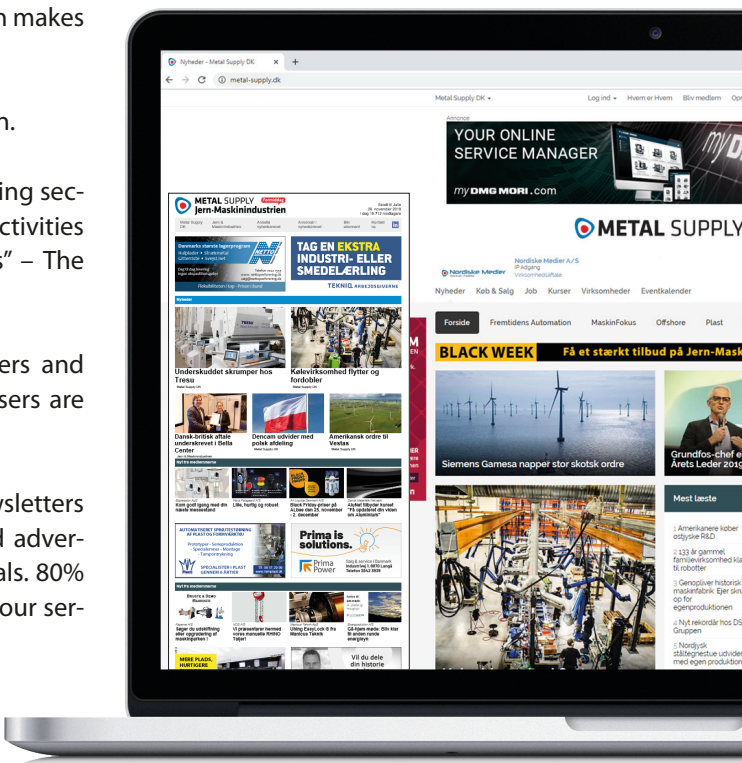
n makes

n.

ing sec-
ctivities
" – The

ers and
sers are

ysletters
d adver-
als. 80%
our ser-

Nyheder - Metal Supply DK
metal-supply.dk

Metal Supply DK ▾ Log ind ▾ Hvem er Hvem Bliv medlem Op

Annonce

YOUR ONLINE SERVICE MANAGER

my DMG MORI .com

METAL SUPPLY

Nordiske Medier A/S
IP Adgang
Virksomhedsaftale

Nyheder Køb & Salg Job Kurser Virksomheder Eventkalender

Forside Fremtidens Automation MaskinFokus Offshore Plast

BLACK WEEK Få et stærkt tilbud på Jern-Mask

Siemens Gamesa napper stor skotsk ordre

Grundfos-chef e
Årets Leder 201

Mest læste

1 Amerikanere køber østjyske R&D

2 133 år gammel familievirksomhed kla til robotter

3 Genopliver historisk maskinfabrik: Ejer skru op for egenproduktionen

4 Nyt rekordår hos DS Gruppen

5 Nordjysk ståltegnestue udvider med egen produktion

METAL SUPPLY Jern-Maskinindustrien

TAG EN EKSTRA INDUSTRI- ELLER SMEDELÆRLING

TEKNIQ ARBEJDSGIVERNE

Underskuddet skrumper hos Tresu

Kølevirksomhed flytter og fordobler

Dansk-britisk aftale underskrevet i Bella Center

Dencam udvider med polsk afdeling

Amerikansk ordre til Vestas

Kom godt igang med din næste messestand

Lille, hurtig og robust

Black Friday priser på A.Dee den 29. november - 2. december

Afsløret tilbyder kursus "Få opdateret din viden om Aluminium"

Prima is solutions.

Prima Power

Sager du udskiftning eller opgradering af maskinparken?

Vi præsenterer formand vores manuelle RHINO Tatjer!

Uhling Easyl.ock fås hos Marcus Teknik

Cå-kjøre-mode: Blir klar til anden runde energiøvr

Vil du dele din historie

MERE PLADS. HURTIGERE